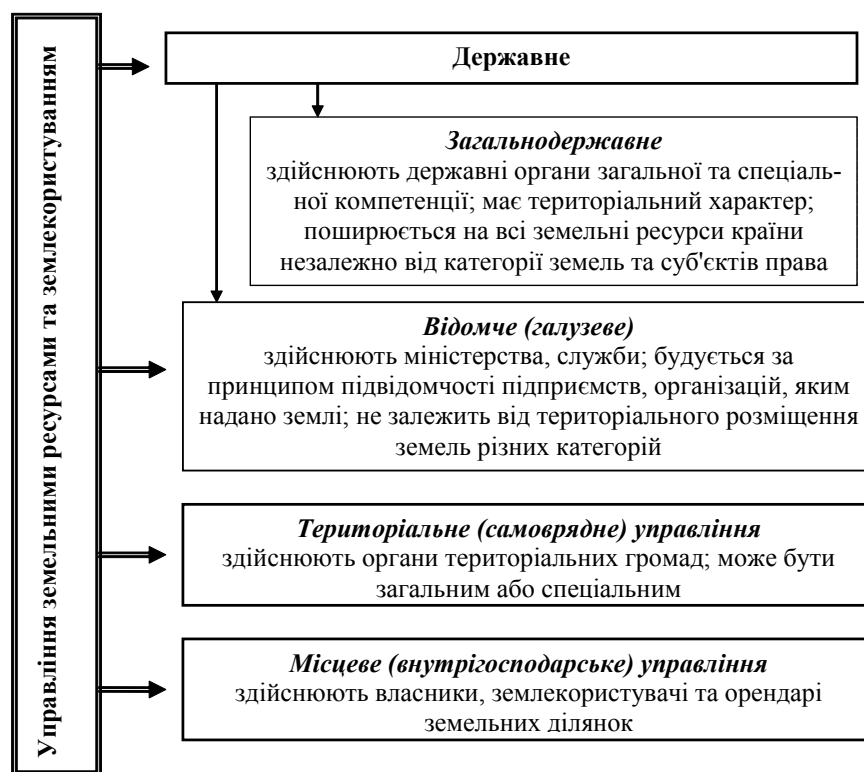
Управління земельними ресурсами та землекористуванням

Державне

Загальнодержавне
здійснюють державні органи загальної та спеціальної компетенції; має територіальний характер; поширюється на всі земельні ресурси країни незалежно від категорії земель та суб'єктів права

Відомче (галузеве)
здійснюють міністерства, служби; будується за принципом підвідомчості підприємств, організацій, яким надано землі; не залежить від територіального розміщення земель різних категорій

Територіальне (самоврядне) управління
здійснюють органи територіальних громад; може бути загальним або спеціальним

Місцеве (внутрігосподарське) управління
здійснюють власники, землекористувачі та орендарі земельних ділянок